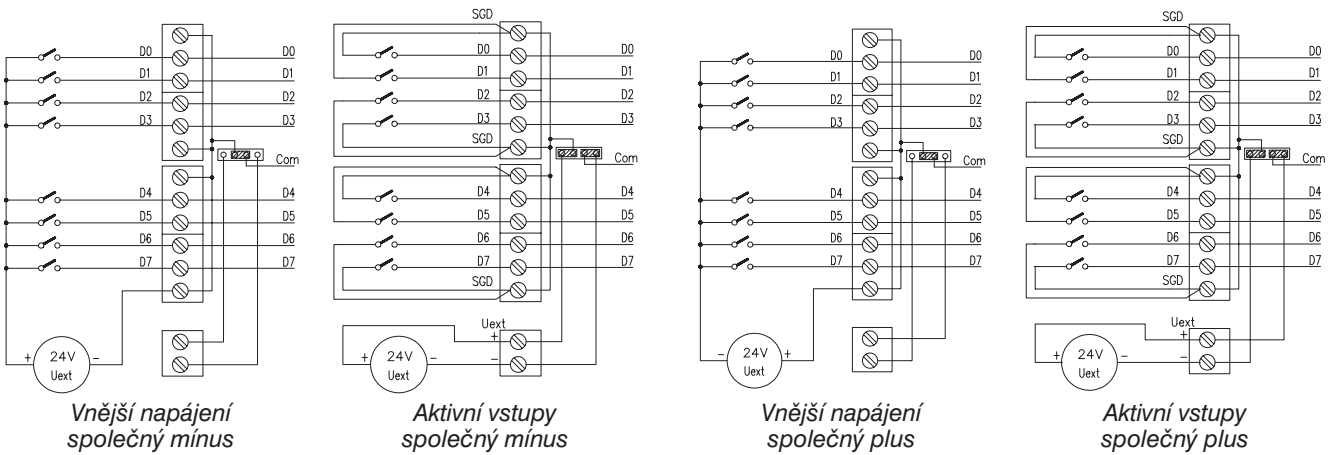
D0 D0
D1 D1
D2 D2
D3 D3
Com
D4 D4
D5 D5
D6 D6
D7 D7
+ 24V Uext −

Vnější napájení
společný mínus

SGD
D0 D0
D1 D1
D2 D2
D3 D3
SGD
Com
D4 D4
D5 D5
D6 D6
D7 D7
SGD
Uext
+
+ 24V Uext −
−

Aktivní vstupy
společný mínus

D0 D0
D1 D1
D2 D2
D3 D3
Com
D4 D4
D5 D5
D6 D6
D7 D7
− 24V Uext +

Vnější napájení
společný plus

SGD
D0 D0
D1 D1
D2 D2
D3 D3
SGD
Com
D4 D4
D5 D5
D6 D6
D7 D7
SGD
Uext
+
+ 24V Uext −
−

Aktivní vstupy
společný plus